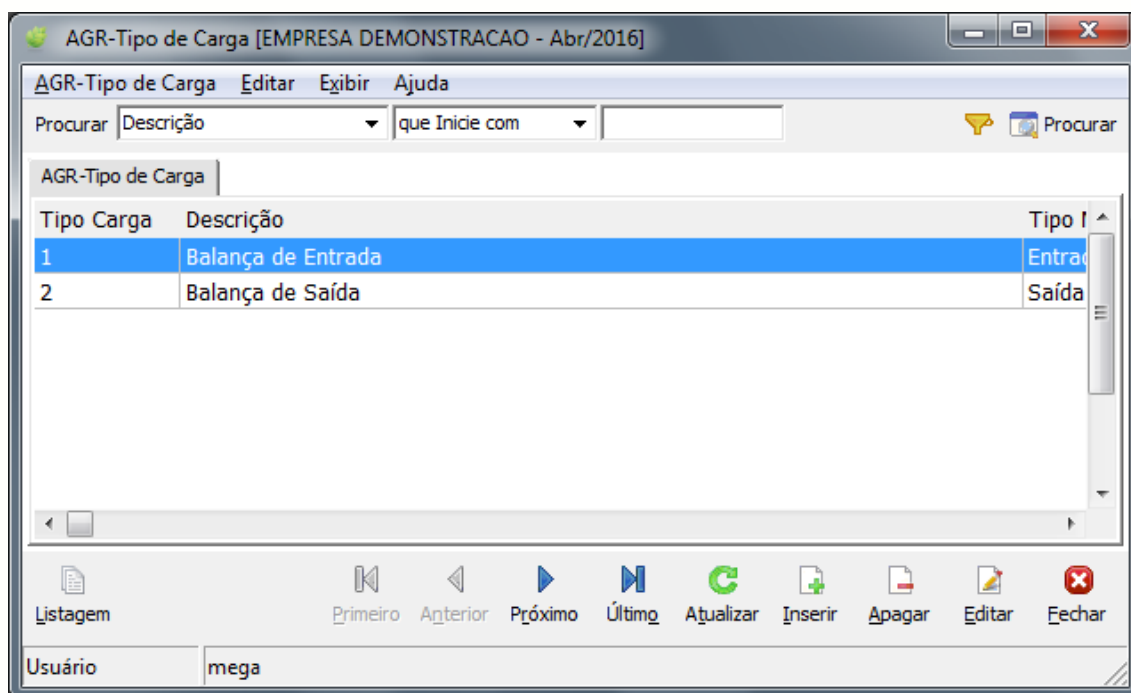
AGR-Tipo de Carga [EMPRESA DEMONSTRACAO - Abr/2016]

AGR-Tipo de Carga Editar Exibir Ajuda

Procurar Descrição que Inicie com Procurar

AGR-Tipo de Carga

| Tipo Carga | Descrição | Tipo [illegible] |
|---|---|---|
| 1 | Balança de Entrada | Entra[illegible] |
| 2 | Balança de Saída | Saída |

Listagem Primeiro Anterior Próximo Último Atualizar Inserir Apagar Editar Fechar

Usuário mega